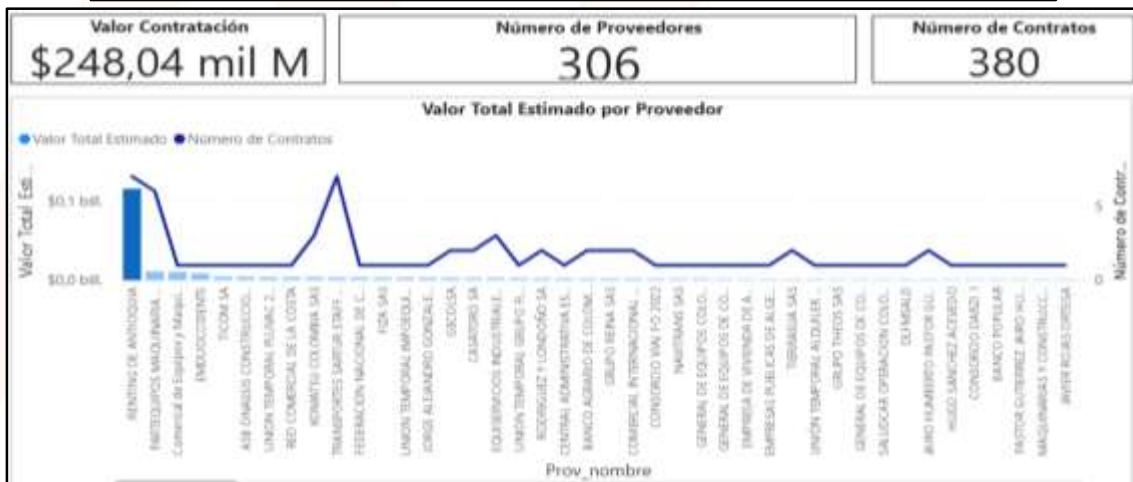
Valor Contratación
$248,04 mil M

Número de Proveedores
306

Número de Contratos
380

Valor Total Estimado por Proveedor

● Valor Total Estimado ● Número de Contratos

Valor Total Esti...

$0,1 bill.

$0,0 bill.

Número de Contr...

5

0

RENTING DE ANTIOQUIA
PARTEQUIPOS MAQUINARIA
Comercial de Equipos y Maqui...
EMDUOCCIDENTE
TICOM SA
ASB CHASSIS CONSTRUCCIO...
UNION TEMPORAL PLUMAC 2...
RED COMERCIAL DE LA COSTA
KOMATSU COLOMBIA SAS
TRANSPORTES SAN TURI DAFF...
FEDERACION NACIONAL DE C...
FIZA SAS
UNION TEMPORAL IMPOEQUI...
JORGE ALEJANDRO GONZALE...
GECOLSA
CASATORO SA
EQUISERVICIOS INDUSTRIALE...
UNION TEMPORAL GRUPO R...
RODRIGUEZ Y LONDOÑO SA
CENTRAL ADMINISTRATIVA ES...
BANCO AGRARIO DE COLOM...
GRUPO REINA SAS
COMERCIAL INTERNACIONAL...
CONSORCIO VIAL FO 2022
NAVITRANS SAS
GENERAL DE EQUIPOS COLO...
GENERAL DE EQUIPOS DE CO...
EMPRESA DE VIVIENDA DE A...
EMPRESAS PUBLICAS DE ALGE...
TERRAGUA SAS
UNION TEMPORAL ALQUILER...
GRUPO THEOS SAS
GENERAL DE EQUIPOS DE CO...
SALUDCAR OPERACION COLO...
DLEMSALD
ALVARO HUMBERTO PASTOR GU...
HUGO SANCHEZ ACEVEDO
CONSORCIO DARZI 1
BANCO POPULAR
PASTOR GUTIERREZ ALVARO HU...
MAQUINARIAS Y CONSTRUCC...
JAVIER ROJAS ORTEGA

Prov_nombre